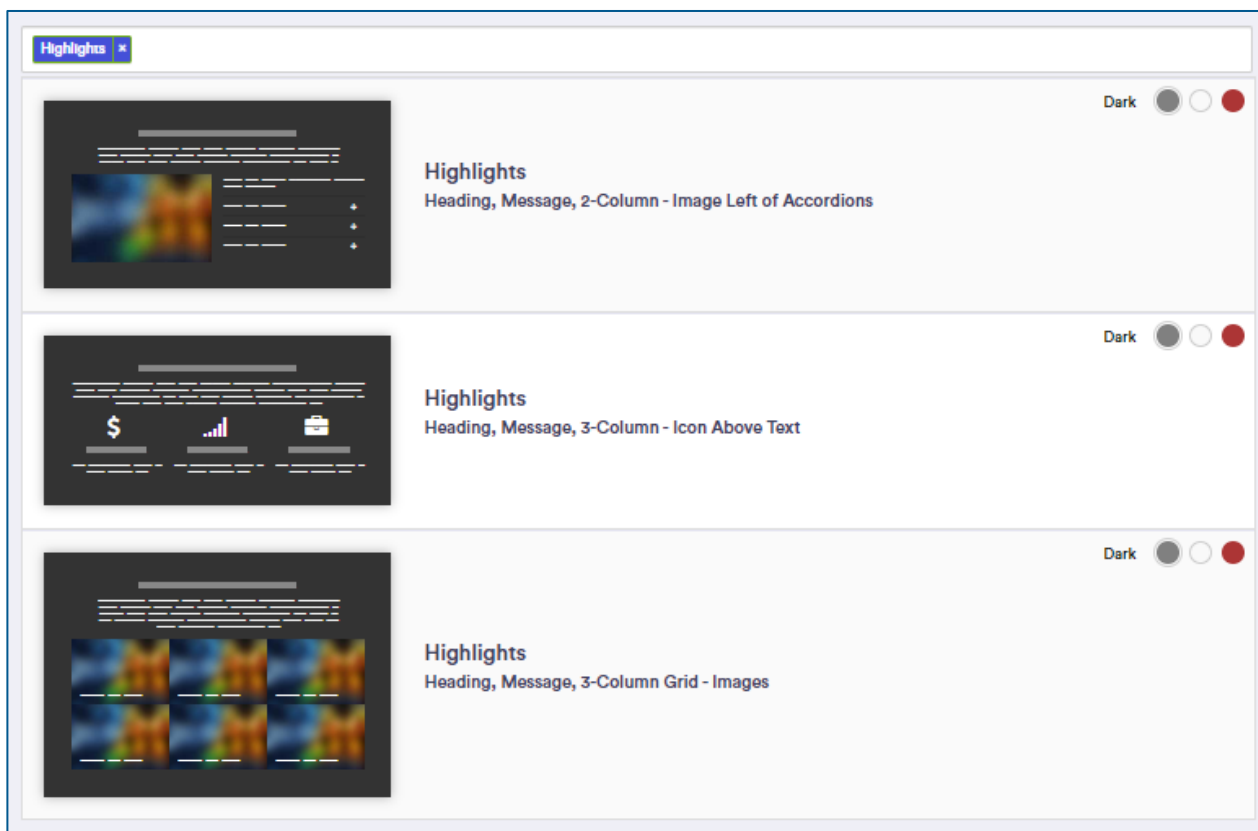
Highlights ×

Dark

Highlights
Heading, Message, 2-Column - Image Left of Accordions

Dark

$

Highlights
Heading, Message, 3-Column - Icon Above Text

Dark

Highlights
Heading, Message, 3-Column Grid - Images